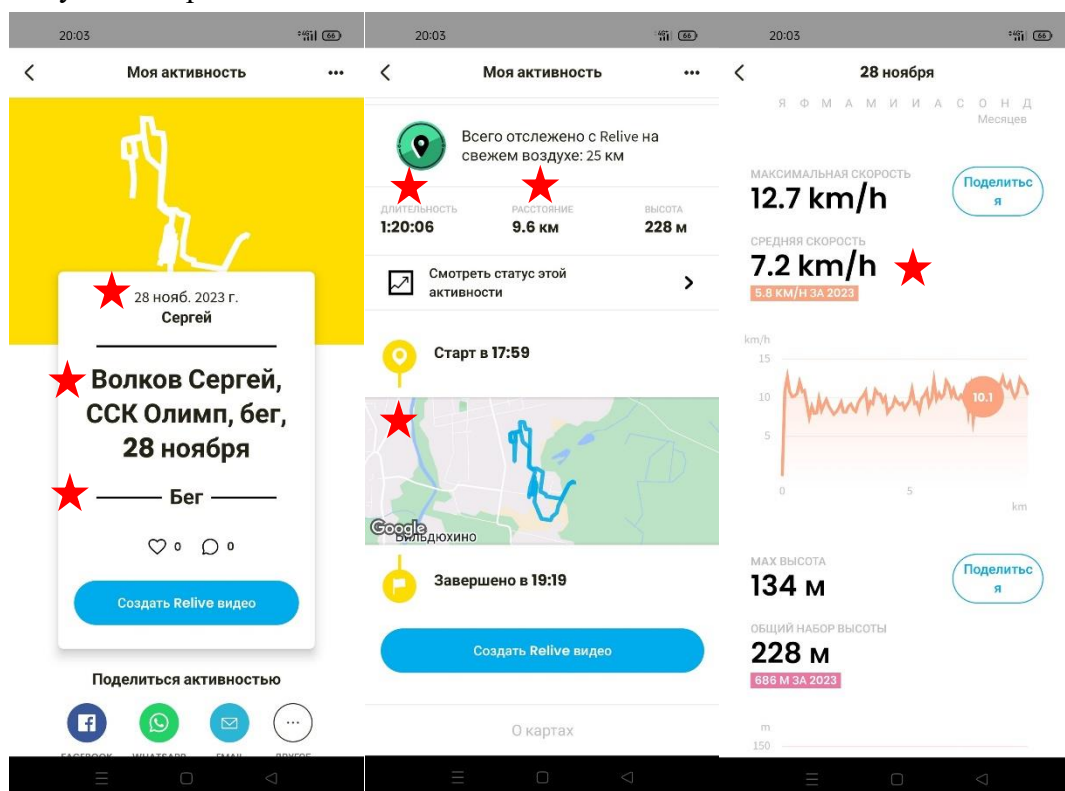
20:03

Моя активность

28 нояб. 2023 г.
Сергей

Волков Сергей, ССК Олимп, бег, 28 ноября

Бег

0 0

Создать Relive видео

Поделиться активностью

FACEBOOK WHATSAPP EMAIL ДРУГОЕ

20:03

Моя активность

Всего отслежено с Relive на свежем воздухе: 25 км

| ДЛИТЕЛЬНОСТЬ | РАССТОЯНИЕ | ВЫСОТА |
|---|---|---|
| 1:20:06 | 9.6 км | 228 м |

Смотреть статус этой активности

Старт в 17:59

Google
Вильдюхино

Завершено в 19:19

Создать Relive видео

О картах

20:03

28 ноября

Я Ф М А М И И А С О Н Д
Месяцев

МАКСИМАЛЬНАЯ СКОРОСТЬ
12.7 km/h

Поделиться

СРЕДНЯЯ СКОРОСТЬ
7.2 km/h
5.8 КМ/Н ЗА 2023

km/h
15
10
5
0
10.1
0 5 km

MAX ВЫСОТА
134 м

Поделиться

ОБЩИЙ НАБОР ВЫСОТЫ
228 м
686 М ЗА 2023

m
150